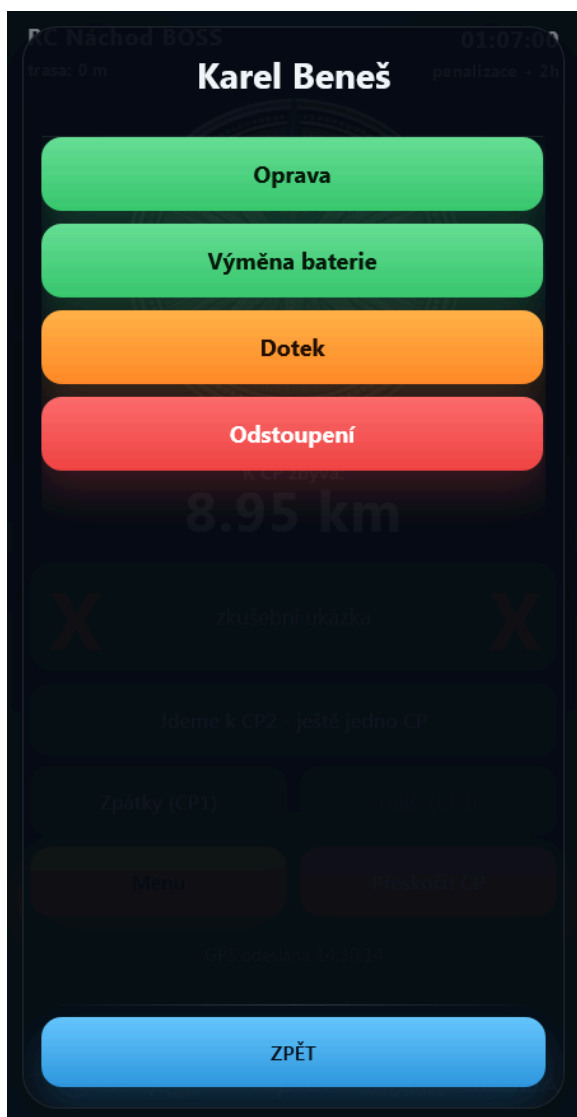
RC Náchod BOSS
01:07:00
trasa: 0 m
penalizace + 2h

Karel Beneš

Oprava

Výměna baterie

Dotek

Odstoupení

K CP zbývá:
8.95 km

X
zkušební ukázka
X

Jdeme k CP2 - ještě jedno CP

Zpátky (CP1)
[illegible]

Menu
Přeskočit CP

GPS odeslána: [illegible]

ZPĚT